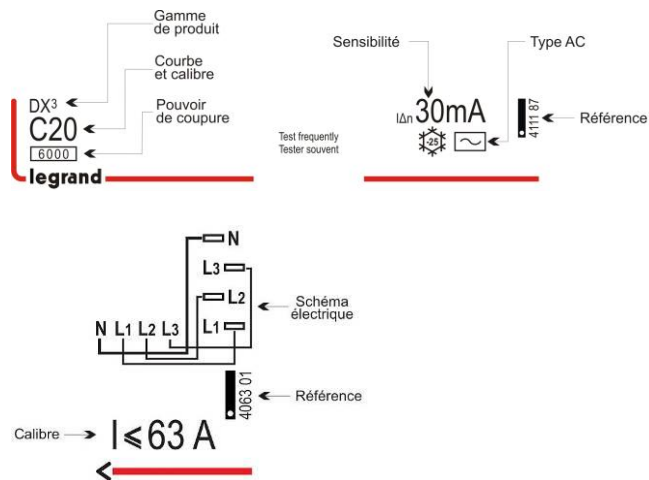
Gamme de produit

Courbe et calibre

Pouvoir de coupure

$DX^3$

C20

6000

legrand

Test frequently
Tester souvent

Sensibilité

Type AC

$I\Delta n$ 30mA

-25

4111 87

Référence

N

$L_3$

$L_2$

$L_1$

N $L_1$ $L_2$ $L_3$

Schéma électrique

4063 01

Référence

Calibre

$I \leqslant 63$ A